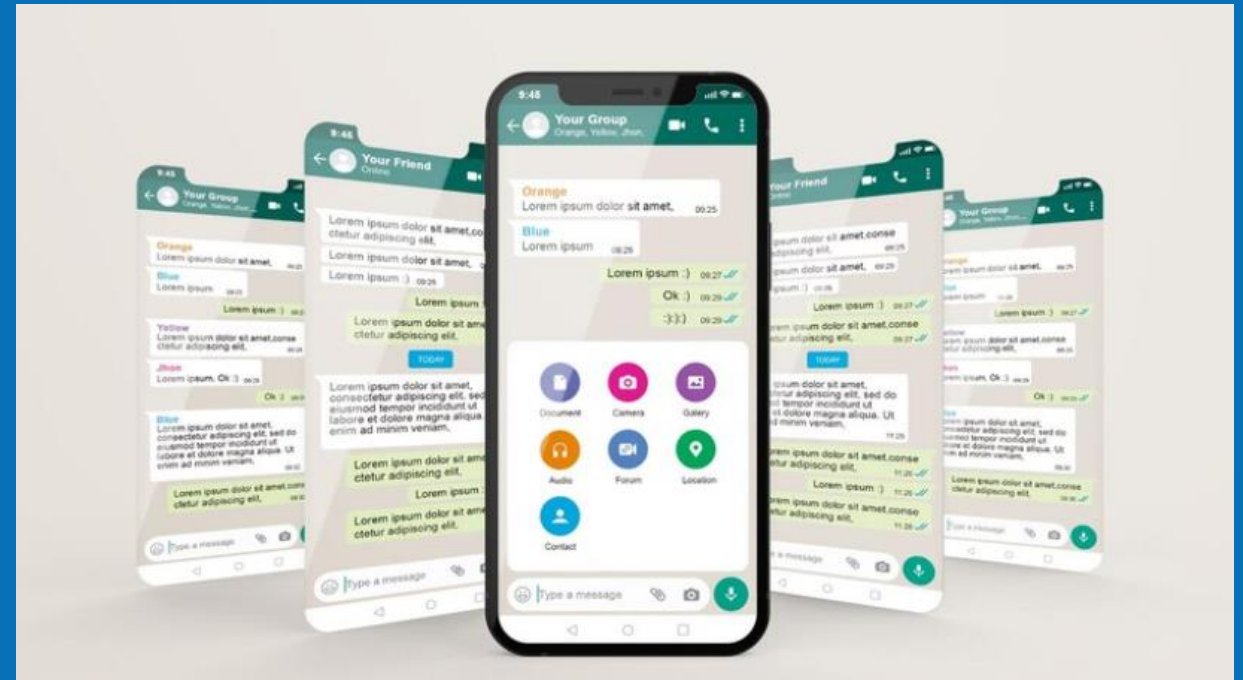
9:48
Your Group
Orange, Yellow, Jhon,

Orange
Lorem ipsum dolor sit amet, 09:25

Blue
Lorem ipsum 09:26

Lorem ipsum :) 09:27

Ok :) 09:29

:):):) 09:29

Document
Camera
Gallery
Audio
Forum
Location
Contact

Type a message

9:46
Your Friend
Online

Lorem ipsum dolor sit amet,consectetur adipiscing elit,
Lorem ipsum dolor sit amet,
Lorem ipsum :) 09:26
Lorem ipsum
Lorem ipsum dolor sit amet ctetur adipiscing elit,
TODAY
Lorem ipsum dolor sit amet, consectetur adipiscing elit, sed do eiusmod tempor incididunt ut labore et dolore magna aliqua. Ut enim ad minim veniam,
Lorem ipsum dolor sit amet ctetur adipiscing elit,
Lorem ipsum
Lorem ipsum dolor sit amet ctetur adipiscing elit,
Type a message

9:46
Your Group
Orange, Yellow, Jhon,
Orange
Lorem ipsum dolor sit amet,
Blue
Lorem ipsum
Lorem ipsum :)
Yellow
Lorem ipsum dolor sit amet,consectetur adipiscing elit,
Jhon
Lorem ipsum, Ok :)
Ok :)
Blue
Lorem ipsum dolor sit amet, consectetur adipiscing elit, sed do eiusmod tempor incididunt ut labore et dolore magna aliqua. Ut enim ad minim veniam,
Lorem ipsum dolor sit amet,consectetur adipiscing elit,
Type a message

Your Friend
Online
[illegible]
Type a message

Your Group
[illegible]
Type a message